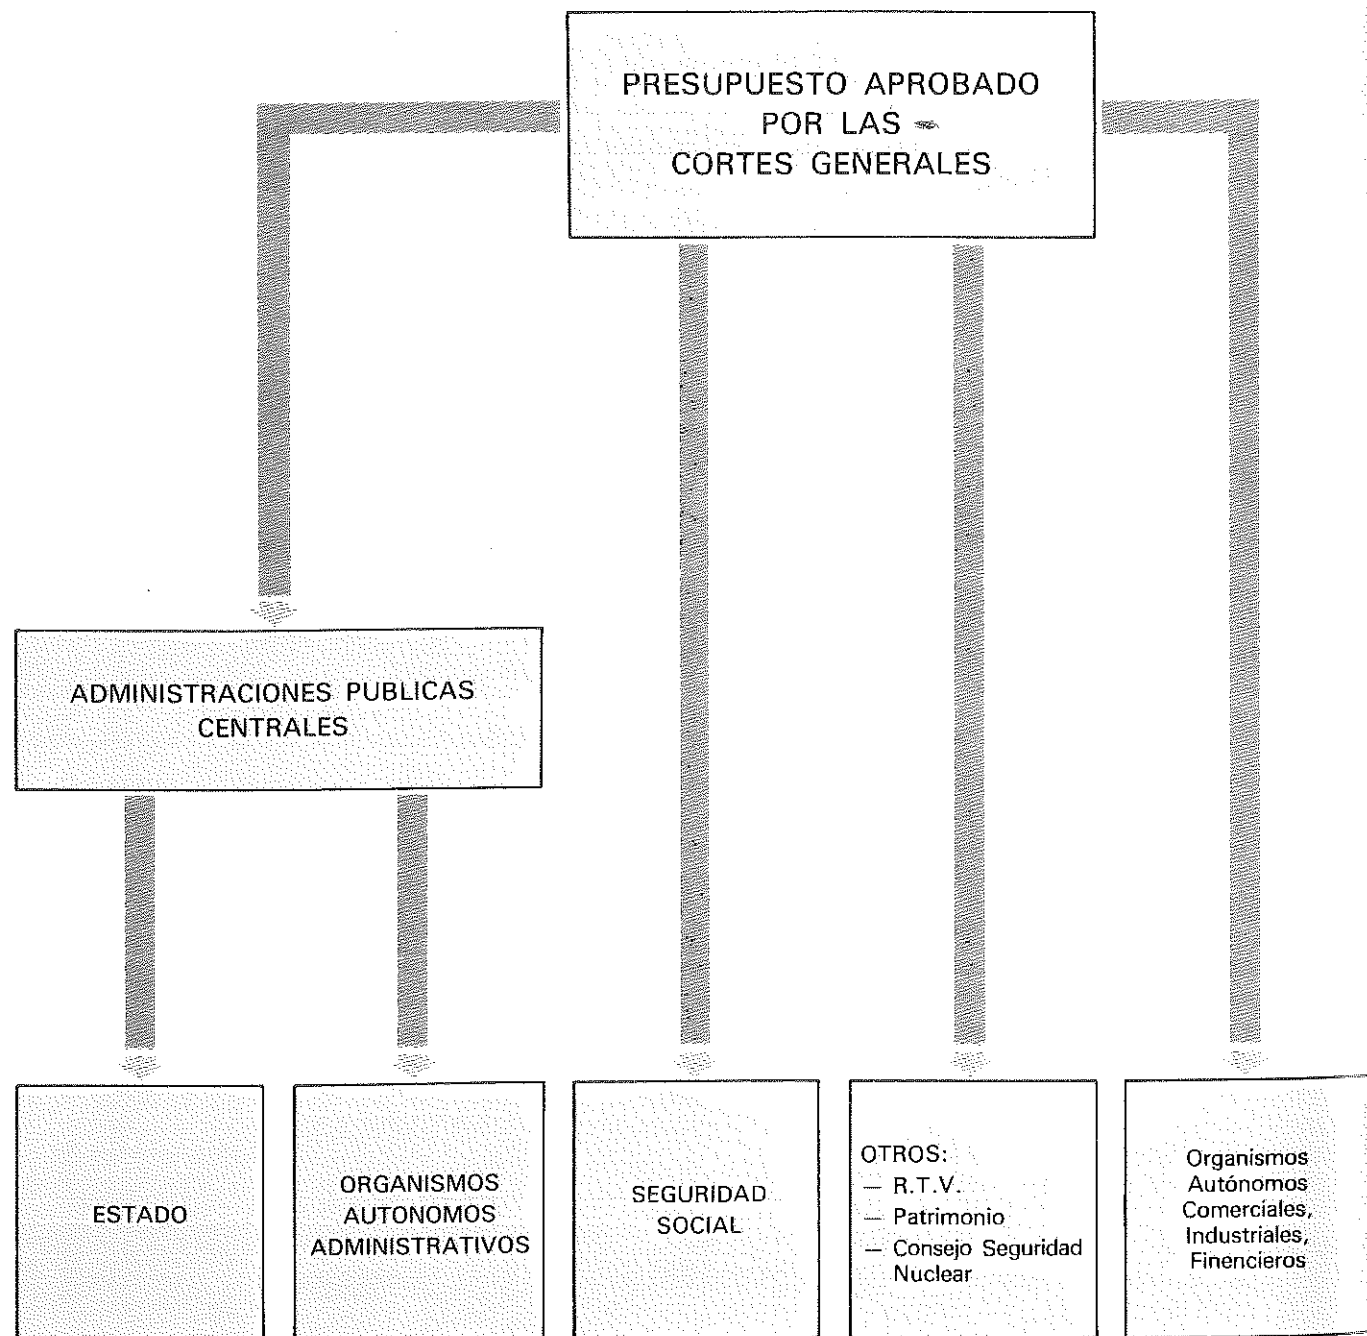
PRESUPUESTO APROBADO POR LAS CORTES GENERALES

ADMINISTRACIONES PUBLICAS CENTRALES

ESTADO

ORGANISMOS AUTONOMOS ADMINISTRATIVOS

SEGURIDAD SOCIAL

OTROS:
— R.T.V.
— Patrimonio
— Consejo Seguridad Nuclear

Organismos Autónomos Comerciales, Industriales, Finencieros